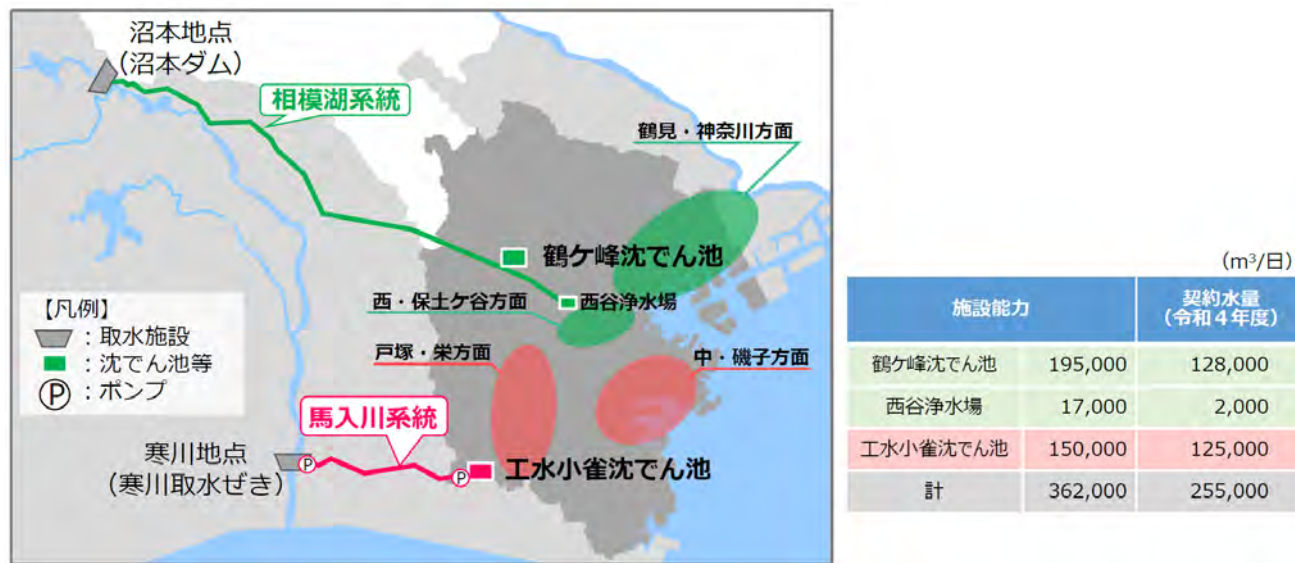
沼本地点
（沼本ダム）

相模湖系統

鶴見・神奈川方面

鶴ケ峰沈でん池

西・保土ケ谷方面

西谷浄水場

【凡例】
：取水施設
：沈でん池等
Ⓟ：ポンプ

戸塚・栄方面

中・磯子方面

馬入川系統

寒川地点
（寒川取水ぜき）

工水小雀沈でん池

（$m^3$/日）

| 施設能力 | | 契約水量（令和４年度） |
|---|---|---|
| 鶴ケ峰沈でん池 | 195,000 | 128,000 |
| 西谷浄水場 | 17,000 | 2,000 |
| 工水小雀沈でん池 | 150,000 | 125,000 |
| 計 | 362,000 | 255,000 |